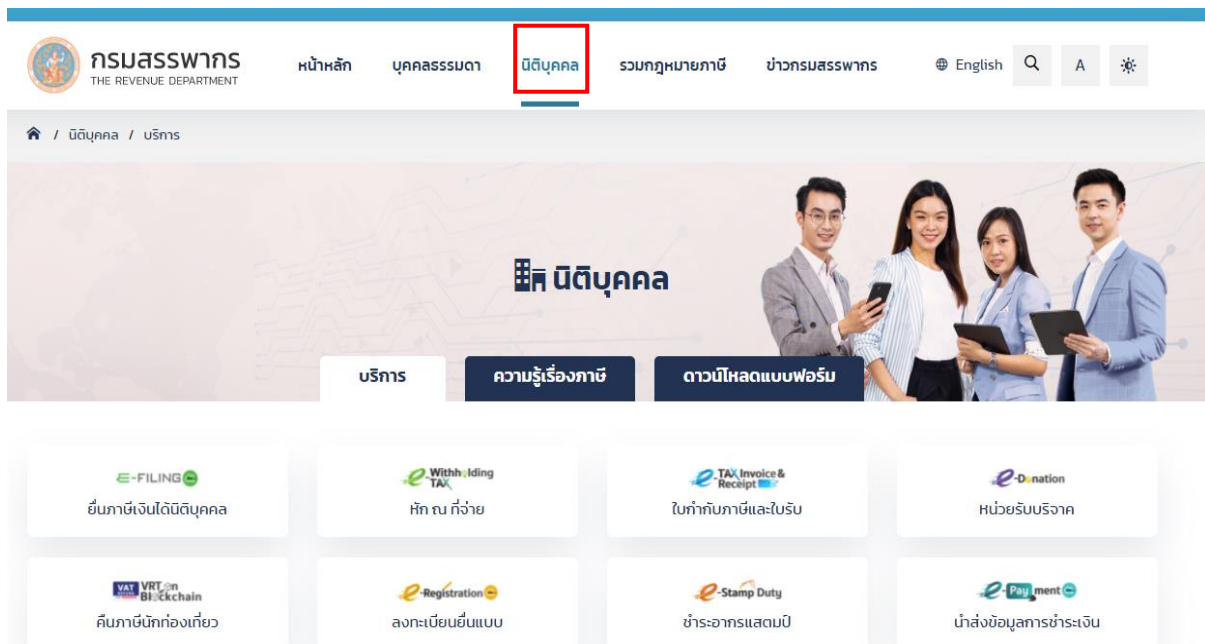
กรมสรรพากร
THE REVENUE DEPARTMENT

หน้าหลัก บุคคลธรรมดา นิติบุคคล รวมกฎหมายภาษี ข่าวกรมสรรพากร English A

/ นิติบุคคล / บริการ

นิติบุคคล

บริการ ความรู้เรื่องภาษี ดาวน์โหลดแบบฟอร์ม

E-FILING
ยื่นภาษีเงินได้นิติบุคคล

e-Withholding TAX
หัก ณ ที่จ่าย

e-TAX Invoice & Receipt
ใบกำกับภาษีและใบรับ

e-Donation
หน่วยรับบริจาค

VAT VRT on Blockchain
คืนภาษีนักท่องเที่ยว

e-Registration
ลงทะเบียนยื่นแบบ

e-Stamp Duty
ชำระอากรแสตมป์

e-Payment
นำส่งข้อมูลการชำระเงิน